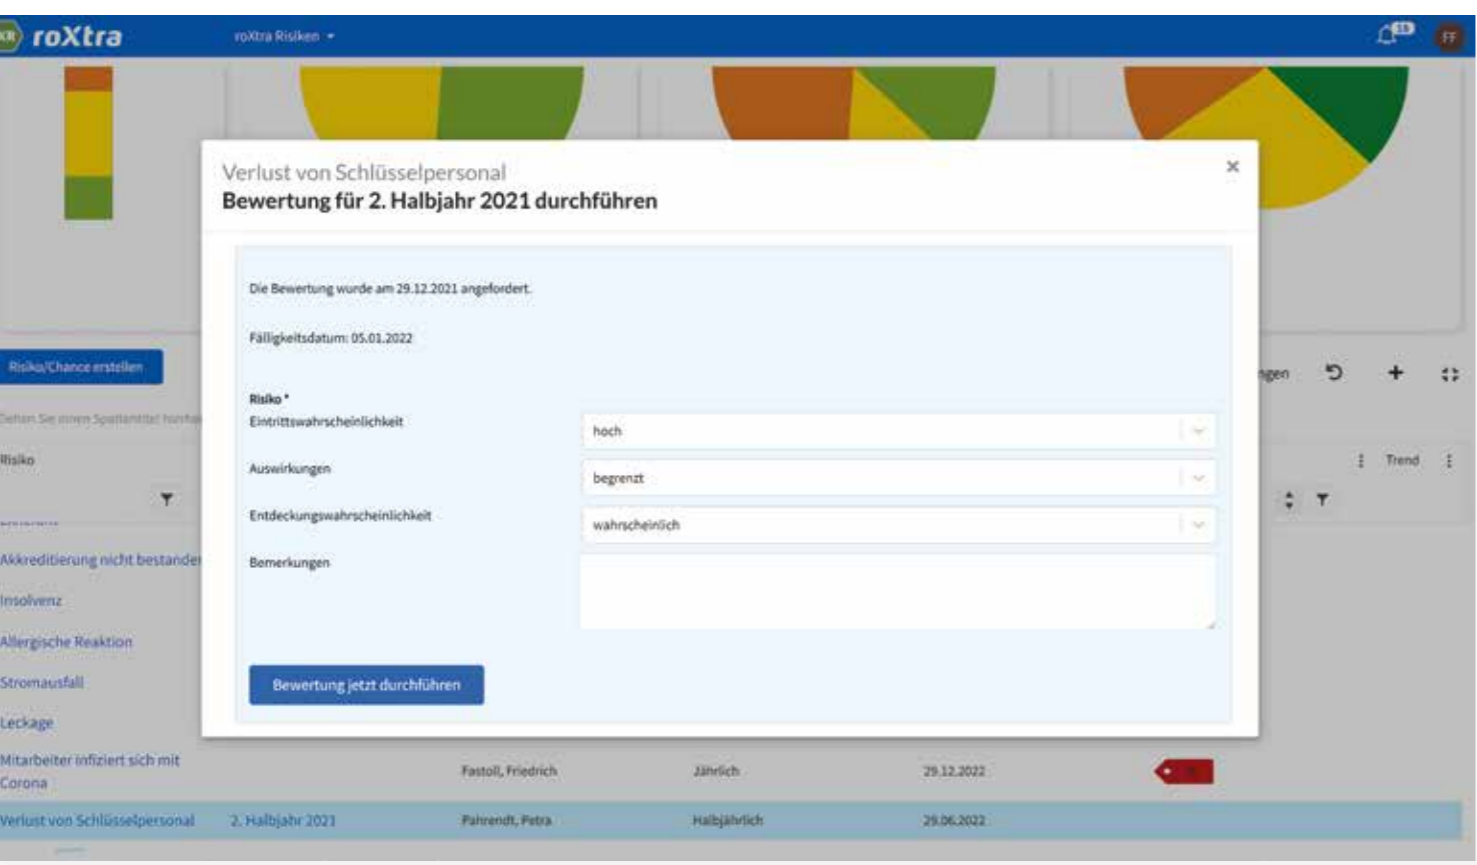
KR roXtra roXtra Risiken ▾

FF

Verlust von Schlüsselpersonal
Bewertung für 2. Halbjahr 2021 durchführen

×

Die Bewertung wurde am 29.12.2021 angefordert.

Fälligkeitsdatum: 05.01.2022

Risiko *
Eintrittswahrscheinlichkeit hoch
Auswirkungen begrenzt
Entdeckungswahrscheinlichkeit wahrscheinlich
Bemerkungen

Bewertung jetzt durchführen

Risiko/Chance erstellen

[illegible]

Risiko

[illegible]ngen

Trend

Akkreditierung nicht bestande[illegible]
Insolvenz
Allergische Reaktion
Stromausfall
Leckage
Mitarbeiter infiziert sich mit Corona | Fastoll, Friedrich | Jährlich | 29.12.2022
Verlust von Schlüsselpersonal | 2. Halbjahr 2021 | Pahrendt, Petra | Halbjährlich | 29.06.2022